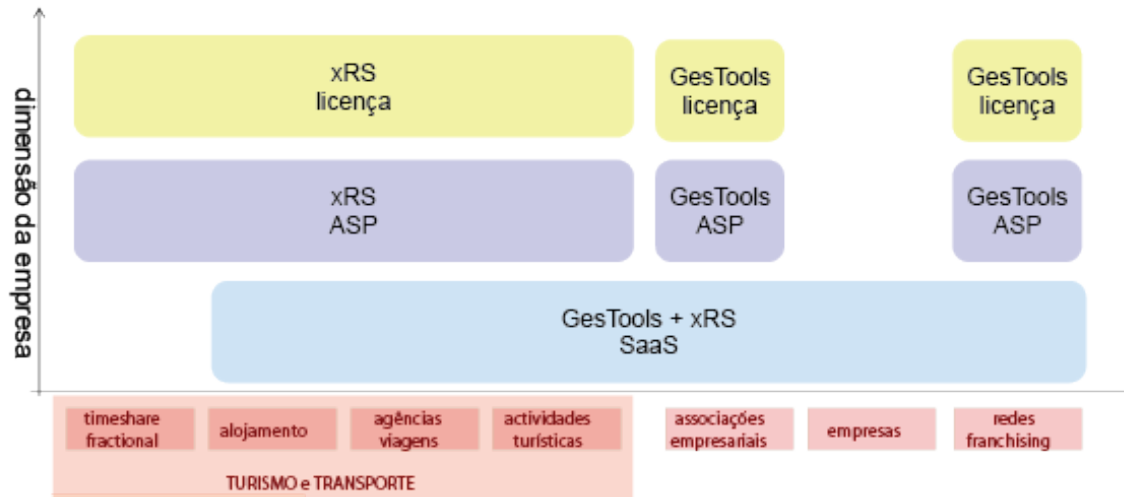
dimensão da empresa

xRS
licença

GesTools
licença

GesTools
licença

xRS
ASP

GesTools
ASP

GesTools
ASP

GesTools + xRS
SaaS

timeshare fractional

alojamento

agências viagens

actividades turísticas

TURISMO e TRANSPORTE

associações empresariais

empresas

redes franchising